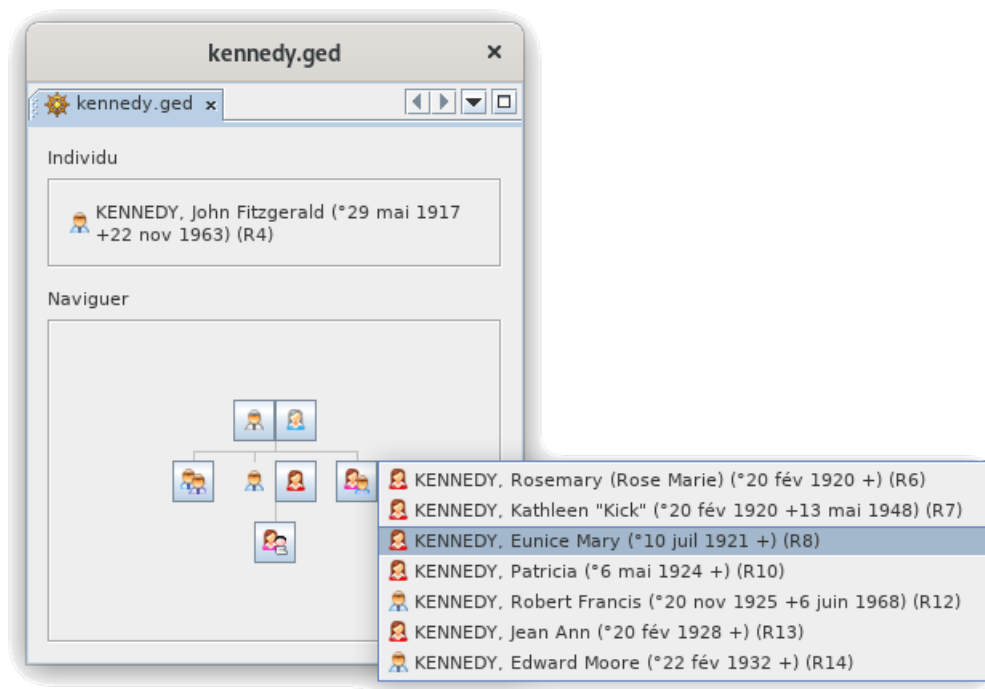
kennedy.ged ×

kennedy.ged ×

Individu

KENNEDY, John Fitzgerald (°29 mai 1917 +22 nov 1963) (R4)

Naviguer

KENNEDY, Rosemary (Rose Marie) (°20 fév 1920 +) (R6)
KENNEDY, Kathleen "Kick" (°20 fév 1920 +13 mai 1948) (R7)
KENNEDY, Eunice Mary (°10 juil 1921 +) (R8)
KENNEDY, Patricia (°6 mai 1924 +) (R10)
KENNEDY, Robert Francis (°20 nov 1925 +6 juin 1968) (R12)
KENNEDY, Jean Ann (°20 fév 1928 +) (R13)
KENNEDY, Edward Moore (°22 fév 1932 +) (R14)